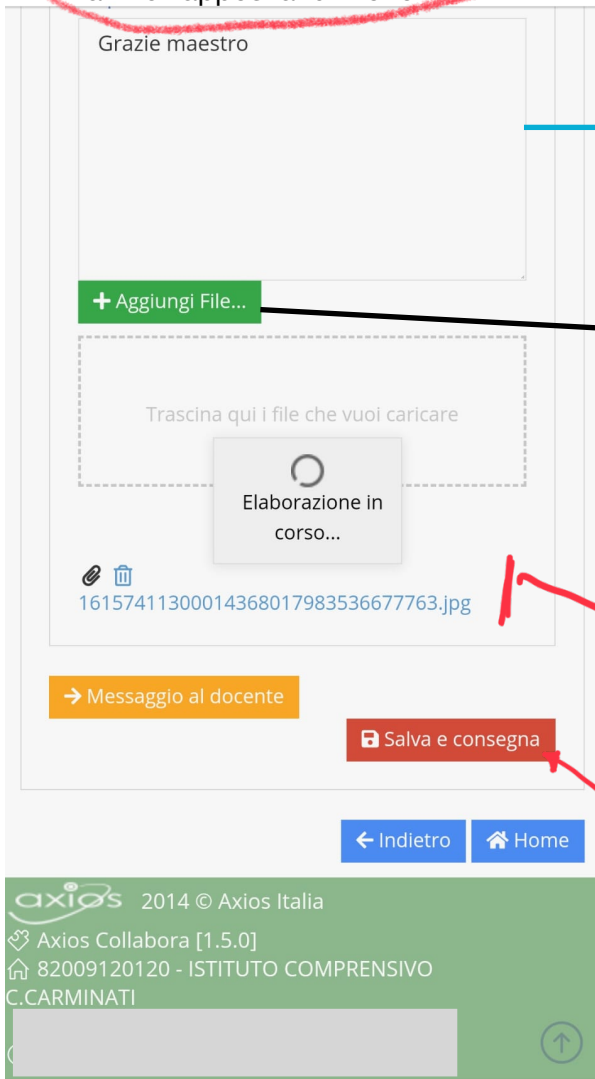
Grazie maestro

+ Aggiungi File...

Trascina qui i file che vuoi caricare

Elaborazione in corso...

1615741130001436801798353667763.jpg

→ Messaggio al docente

Salva e consegna

← Indietro

Home

axios 2014 © Axios Italia

Axios Collabora [1.5.0]

82009120120 - ISTITUTO COMPRENSIVO C.CARMINATI